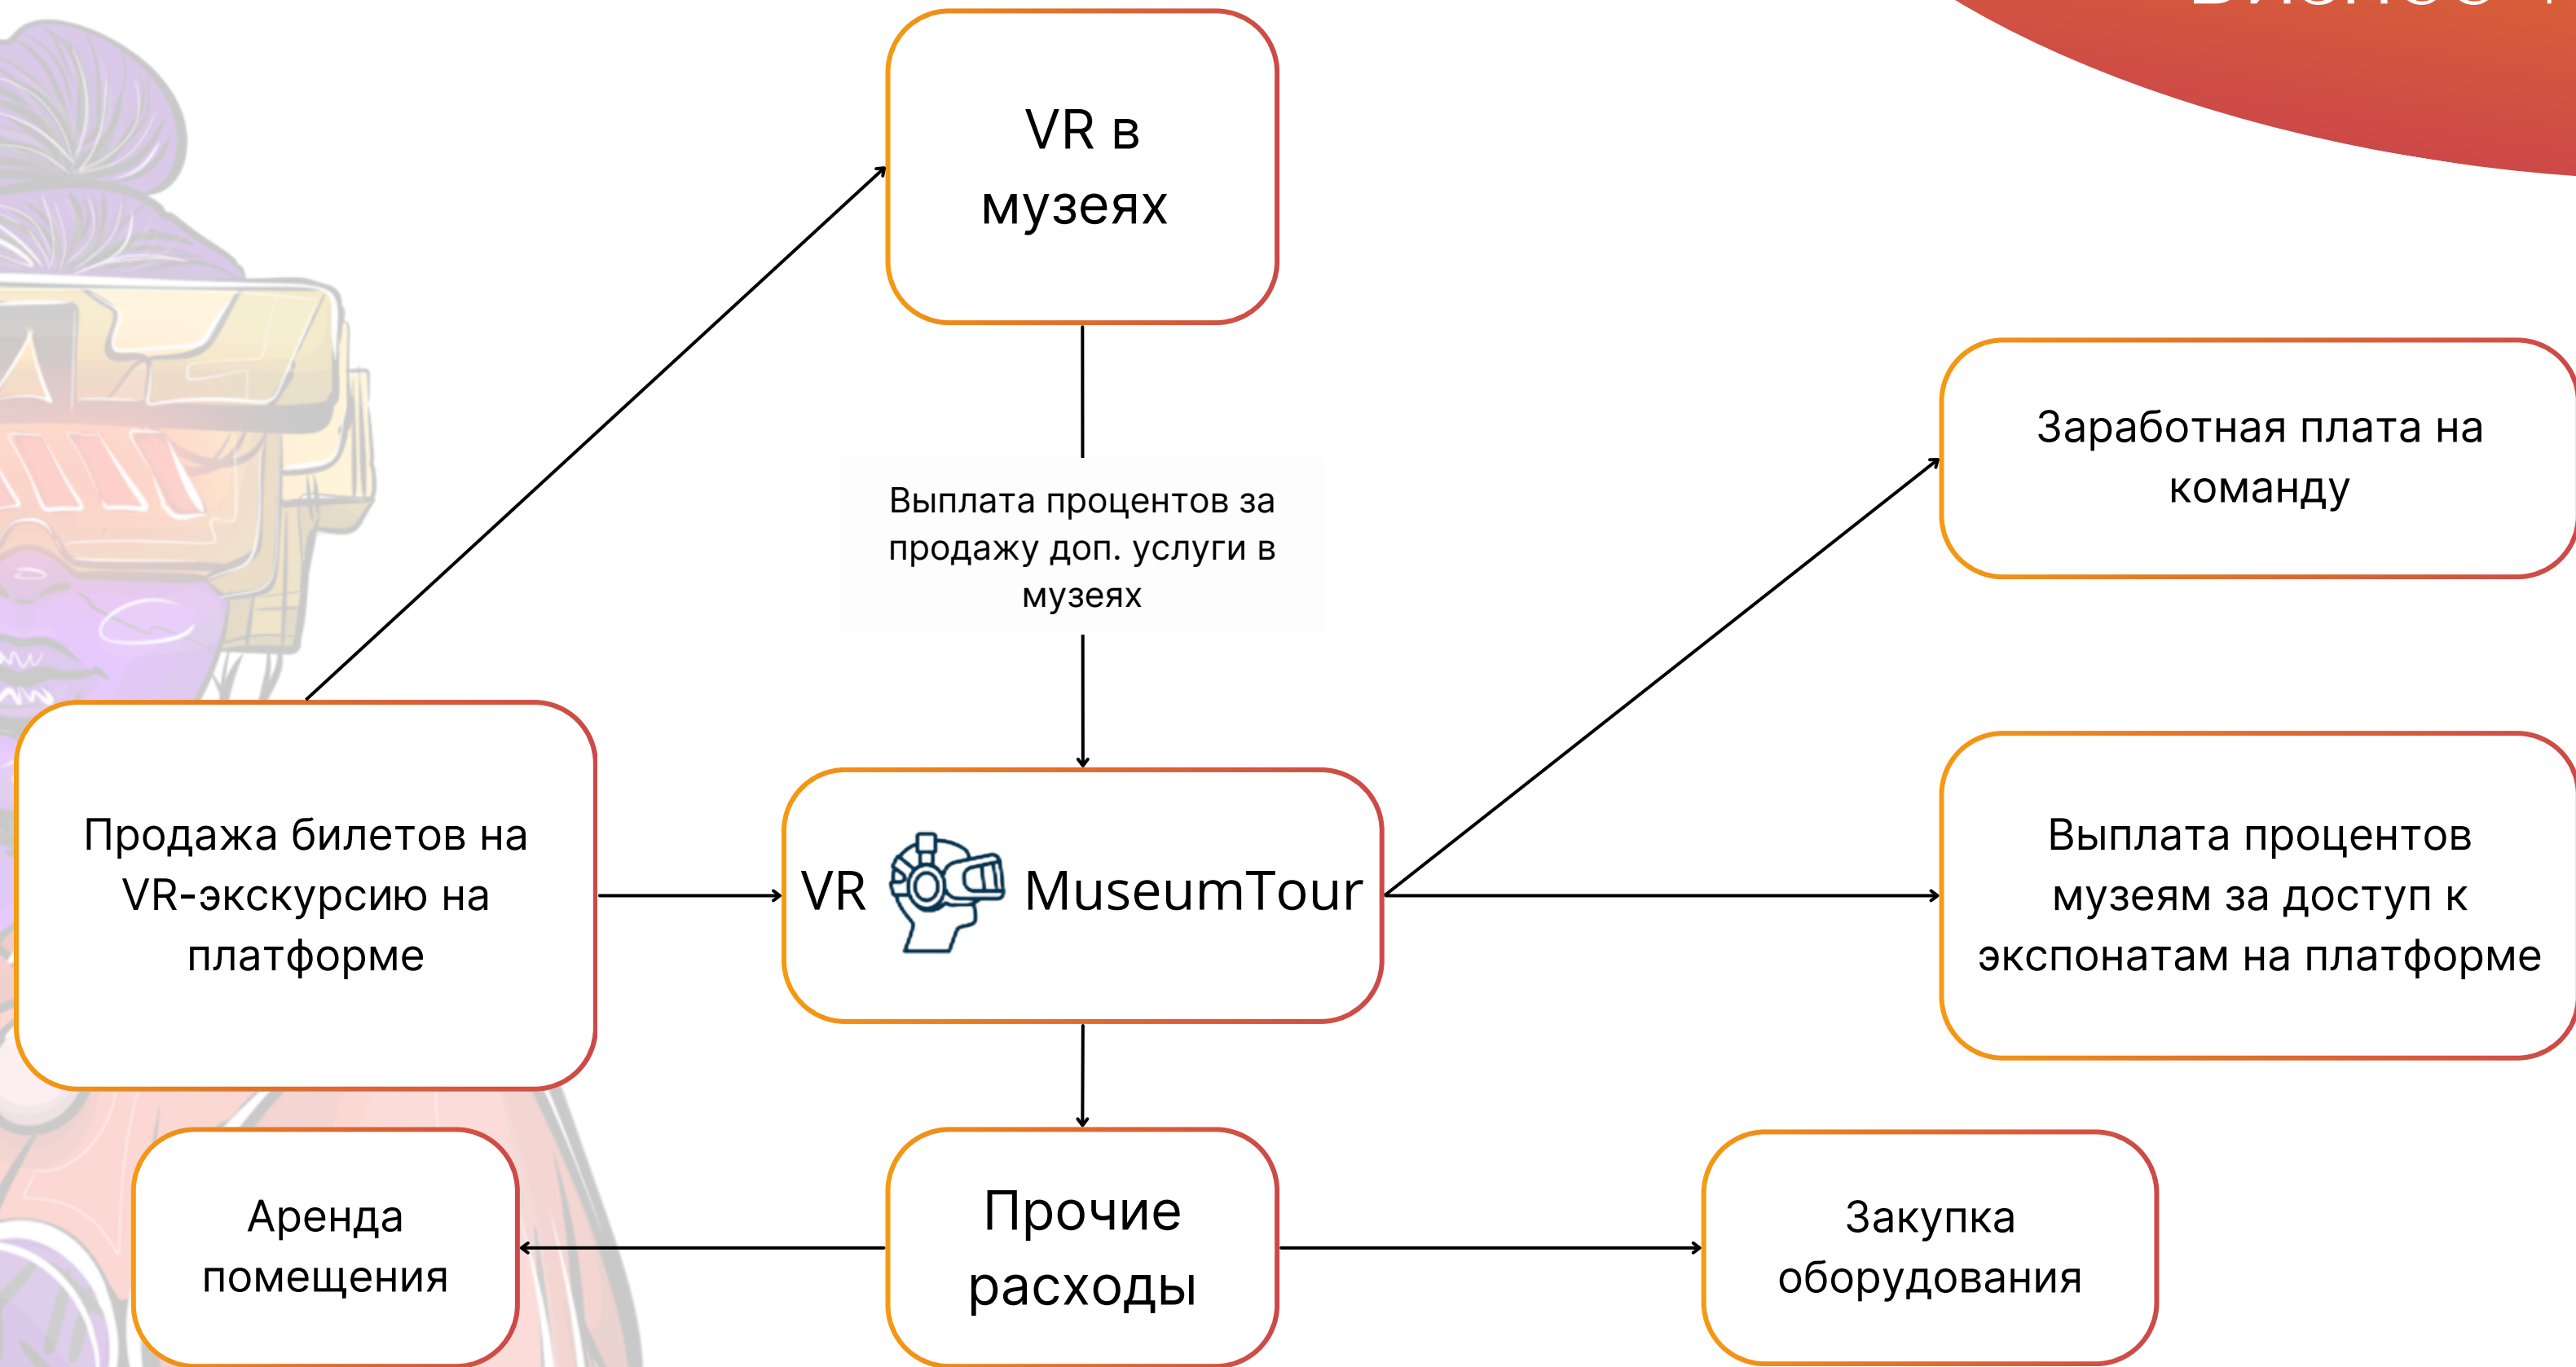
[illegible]

VR в музеях

Выплата процентов за продажу доп. услуги в музеях

Заработная плата на команду

Продажа билетов на VR-экскурсию на платформе

VR MuseumTour

Выплата процентов музеям за доступ к экспонатам на платформе

Аренда помещения

Прочие расходы

Закупка оборудования